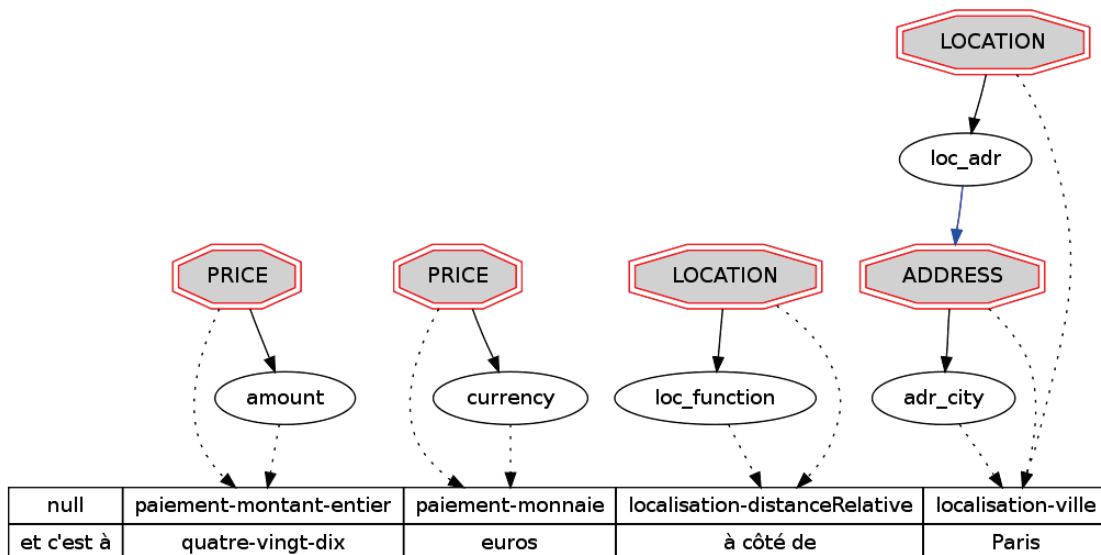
LOCATION

loc_adr

PRICE

PRICE

LOCATION

ADDRESS

amount

currency

loc_function

adr_city

| null | paiement-montant-entier | paiement-monnaie | localisation-distanceRelative | localisation-ville |
|---|---|---|---|---|
| et c'est à | quatre-vingt-dix | euros | à côté de | Paris |